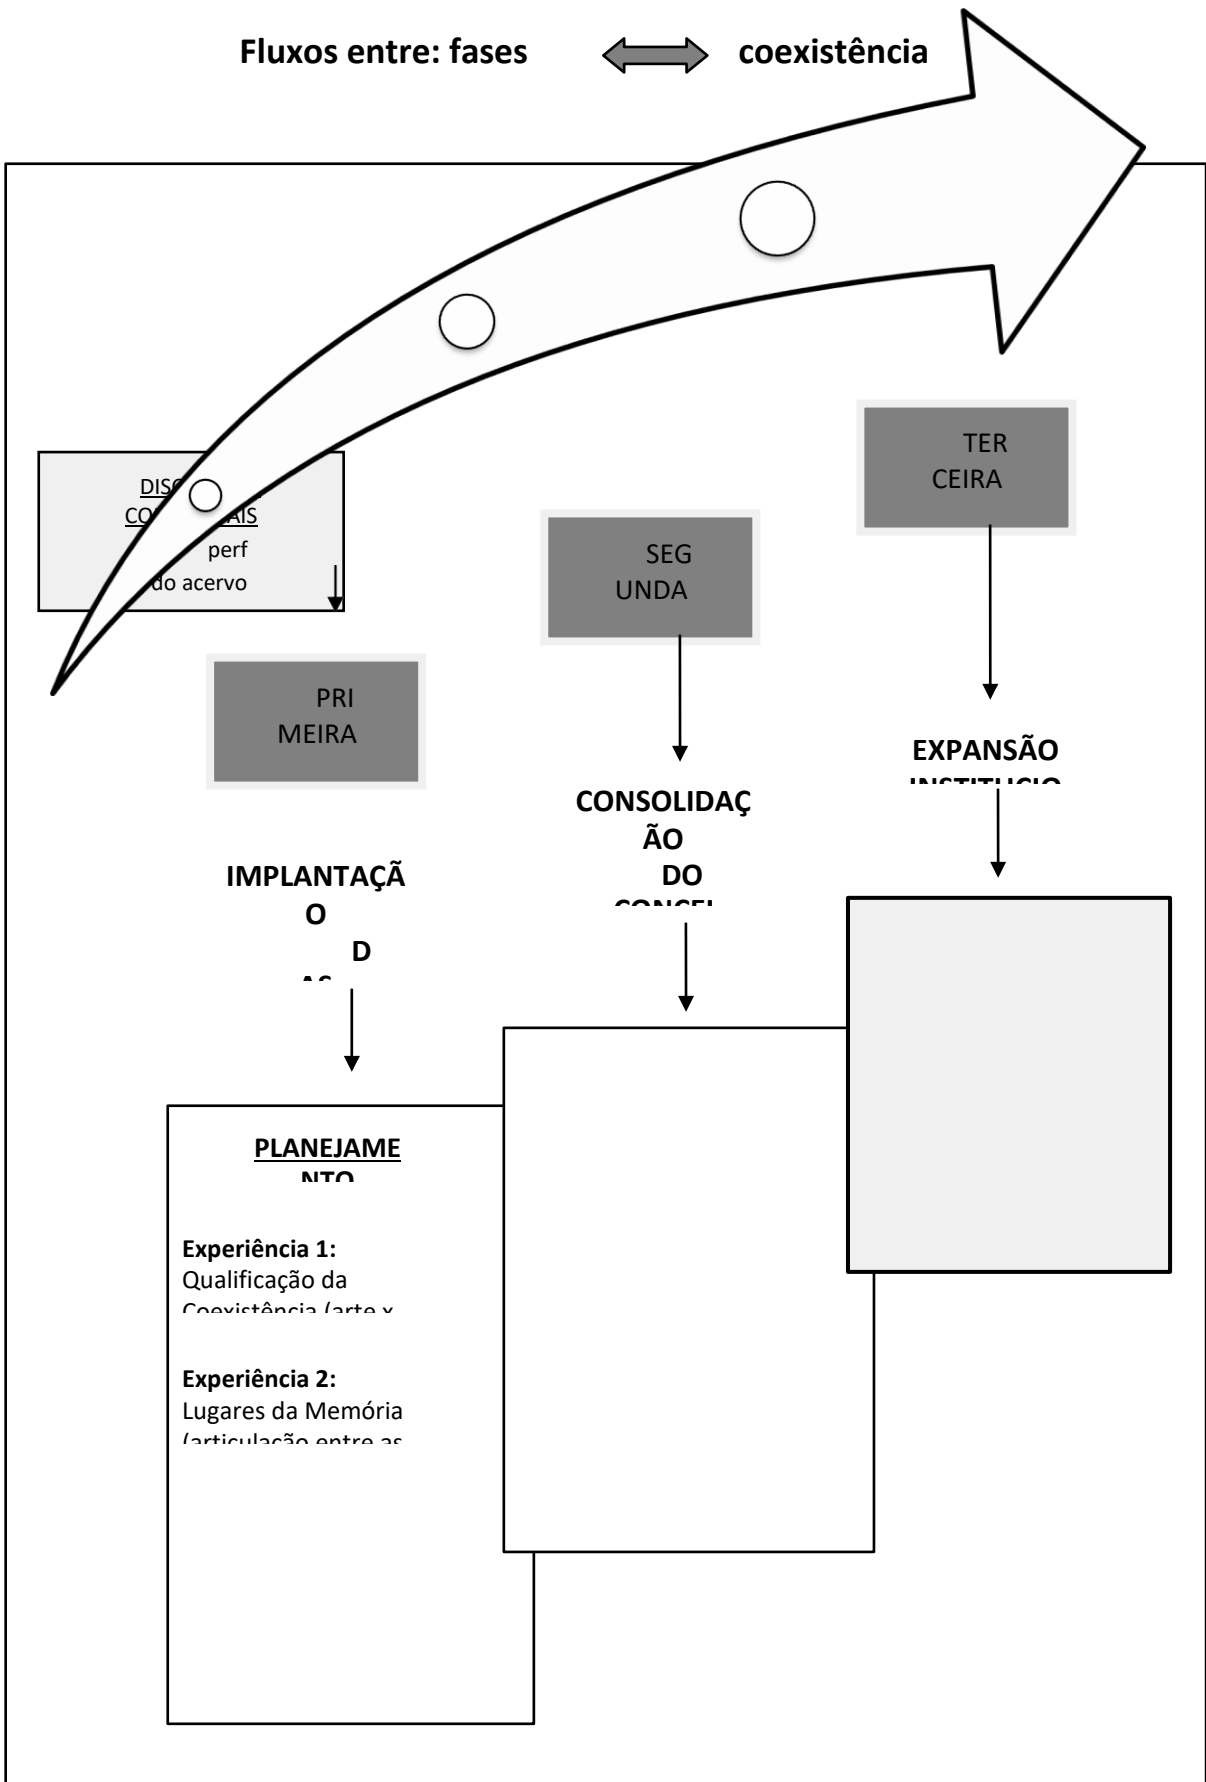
Fluxos entre: fases coexistência

DISC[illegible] CO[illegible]AIS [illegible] perf do acervo

PRI MEIRA

SEG UNDA

TER CEIRA

IMPLANTAÇÃ O D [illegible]

CONSOLIDAÇ ÃO DO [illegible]

EXPANSÃO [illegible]

PLANEJAME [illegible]

Experiência 1: Qualificação da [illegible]

Experiência 2: Lugares da Memória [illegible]